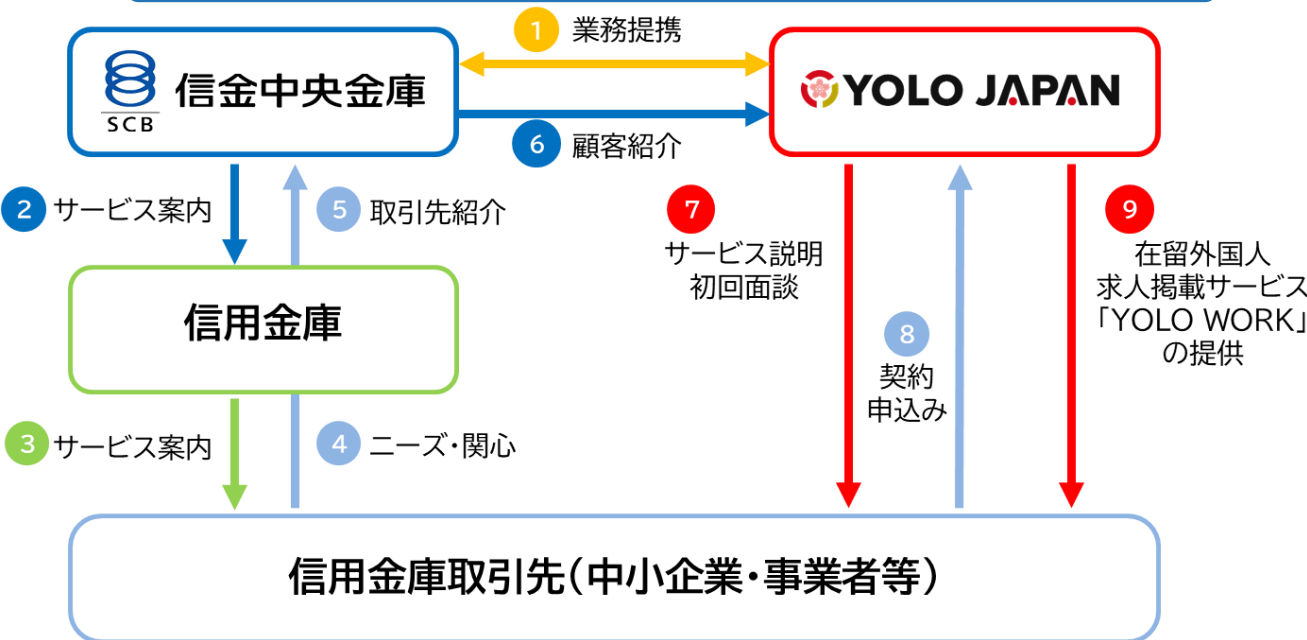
SCB 信金中央金庫

1 業務提携

YOLO JAPAN

6 顧客紹介

2 サービス案内

5 取引先紹介

7 サービス説明 初回面談

9 在留外国人 求人掲載サービス 「YOLO WORK」 の提供

信用金庫

8 契約 申込み

3 サービス案内

4 ニーズ・関心

信用金庫取引先(中小企業・事業者等)